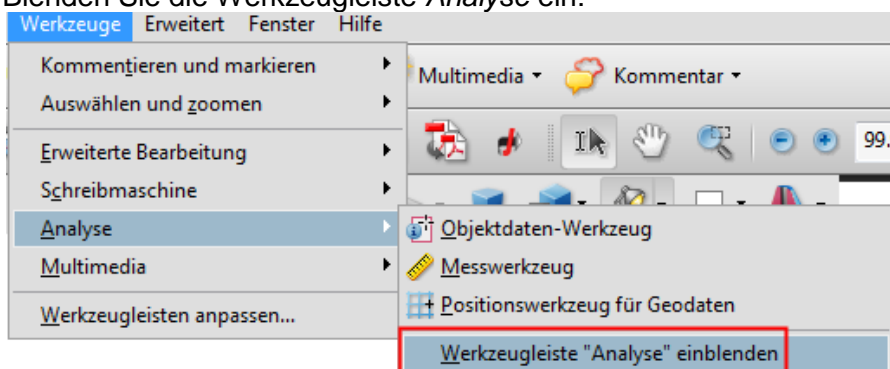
Blenden Sie die Werkzeugleiste *Analyse* ein.

Werkzeuge Erweitert Fenster Hilfe

Kommentieren und markieren
Auswählen und zoomen
Erweiterte Bearbeitung
Schreibmaschine
Analyse
Multimedia
Werkzeugleisten anpassen...

Multimedia Kommentar

99.

Objektdaten-Werkzeug
Messwerkzeug
Positionswerkzeug für Geodaten
Werkzeugleiste "Analyse" einblenden